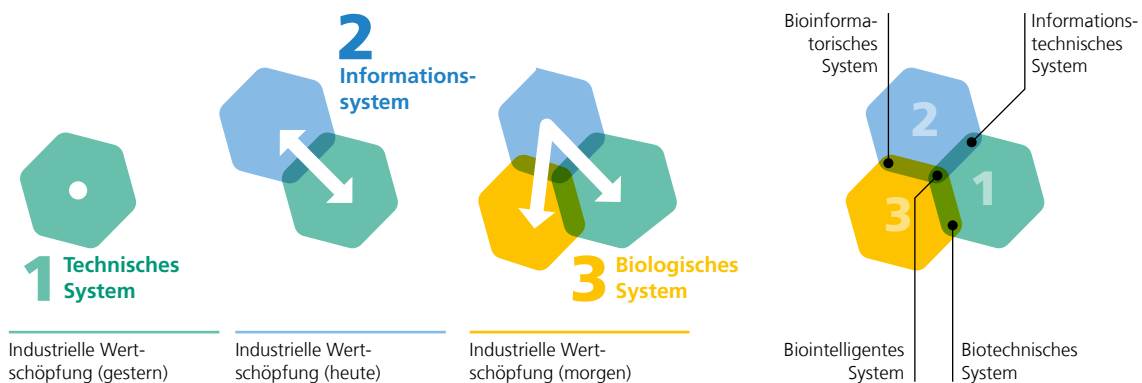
2
Informationssystem

1 Technisches System

3 Biologisches System

Industrielle Wertschöpfung (gestern)

Industrielle Wertschöpfung (heute)

Industrielle Wertschöpfung (morgen)

Bioinformatorisches System

Informationstechnisches System

2

3

1

Biointelligentes System

Biotechnisches System